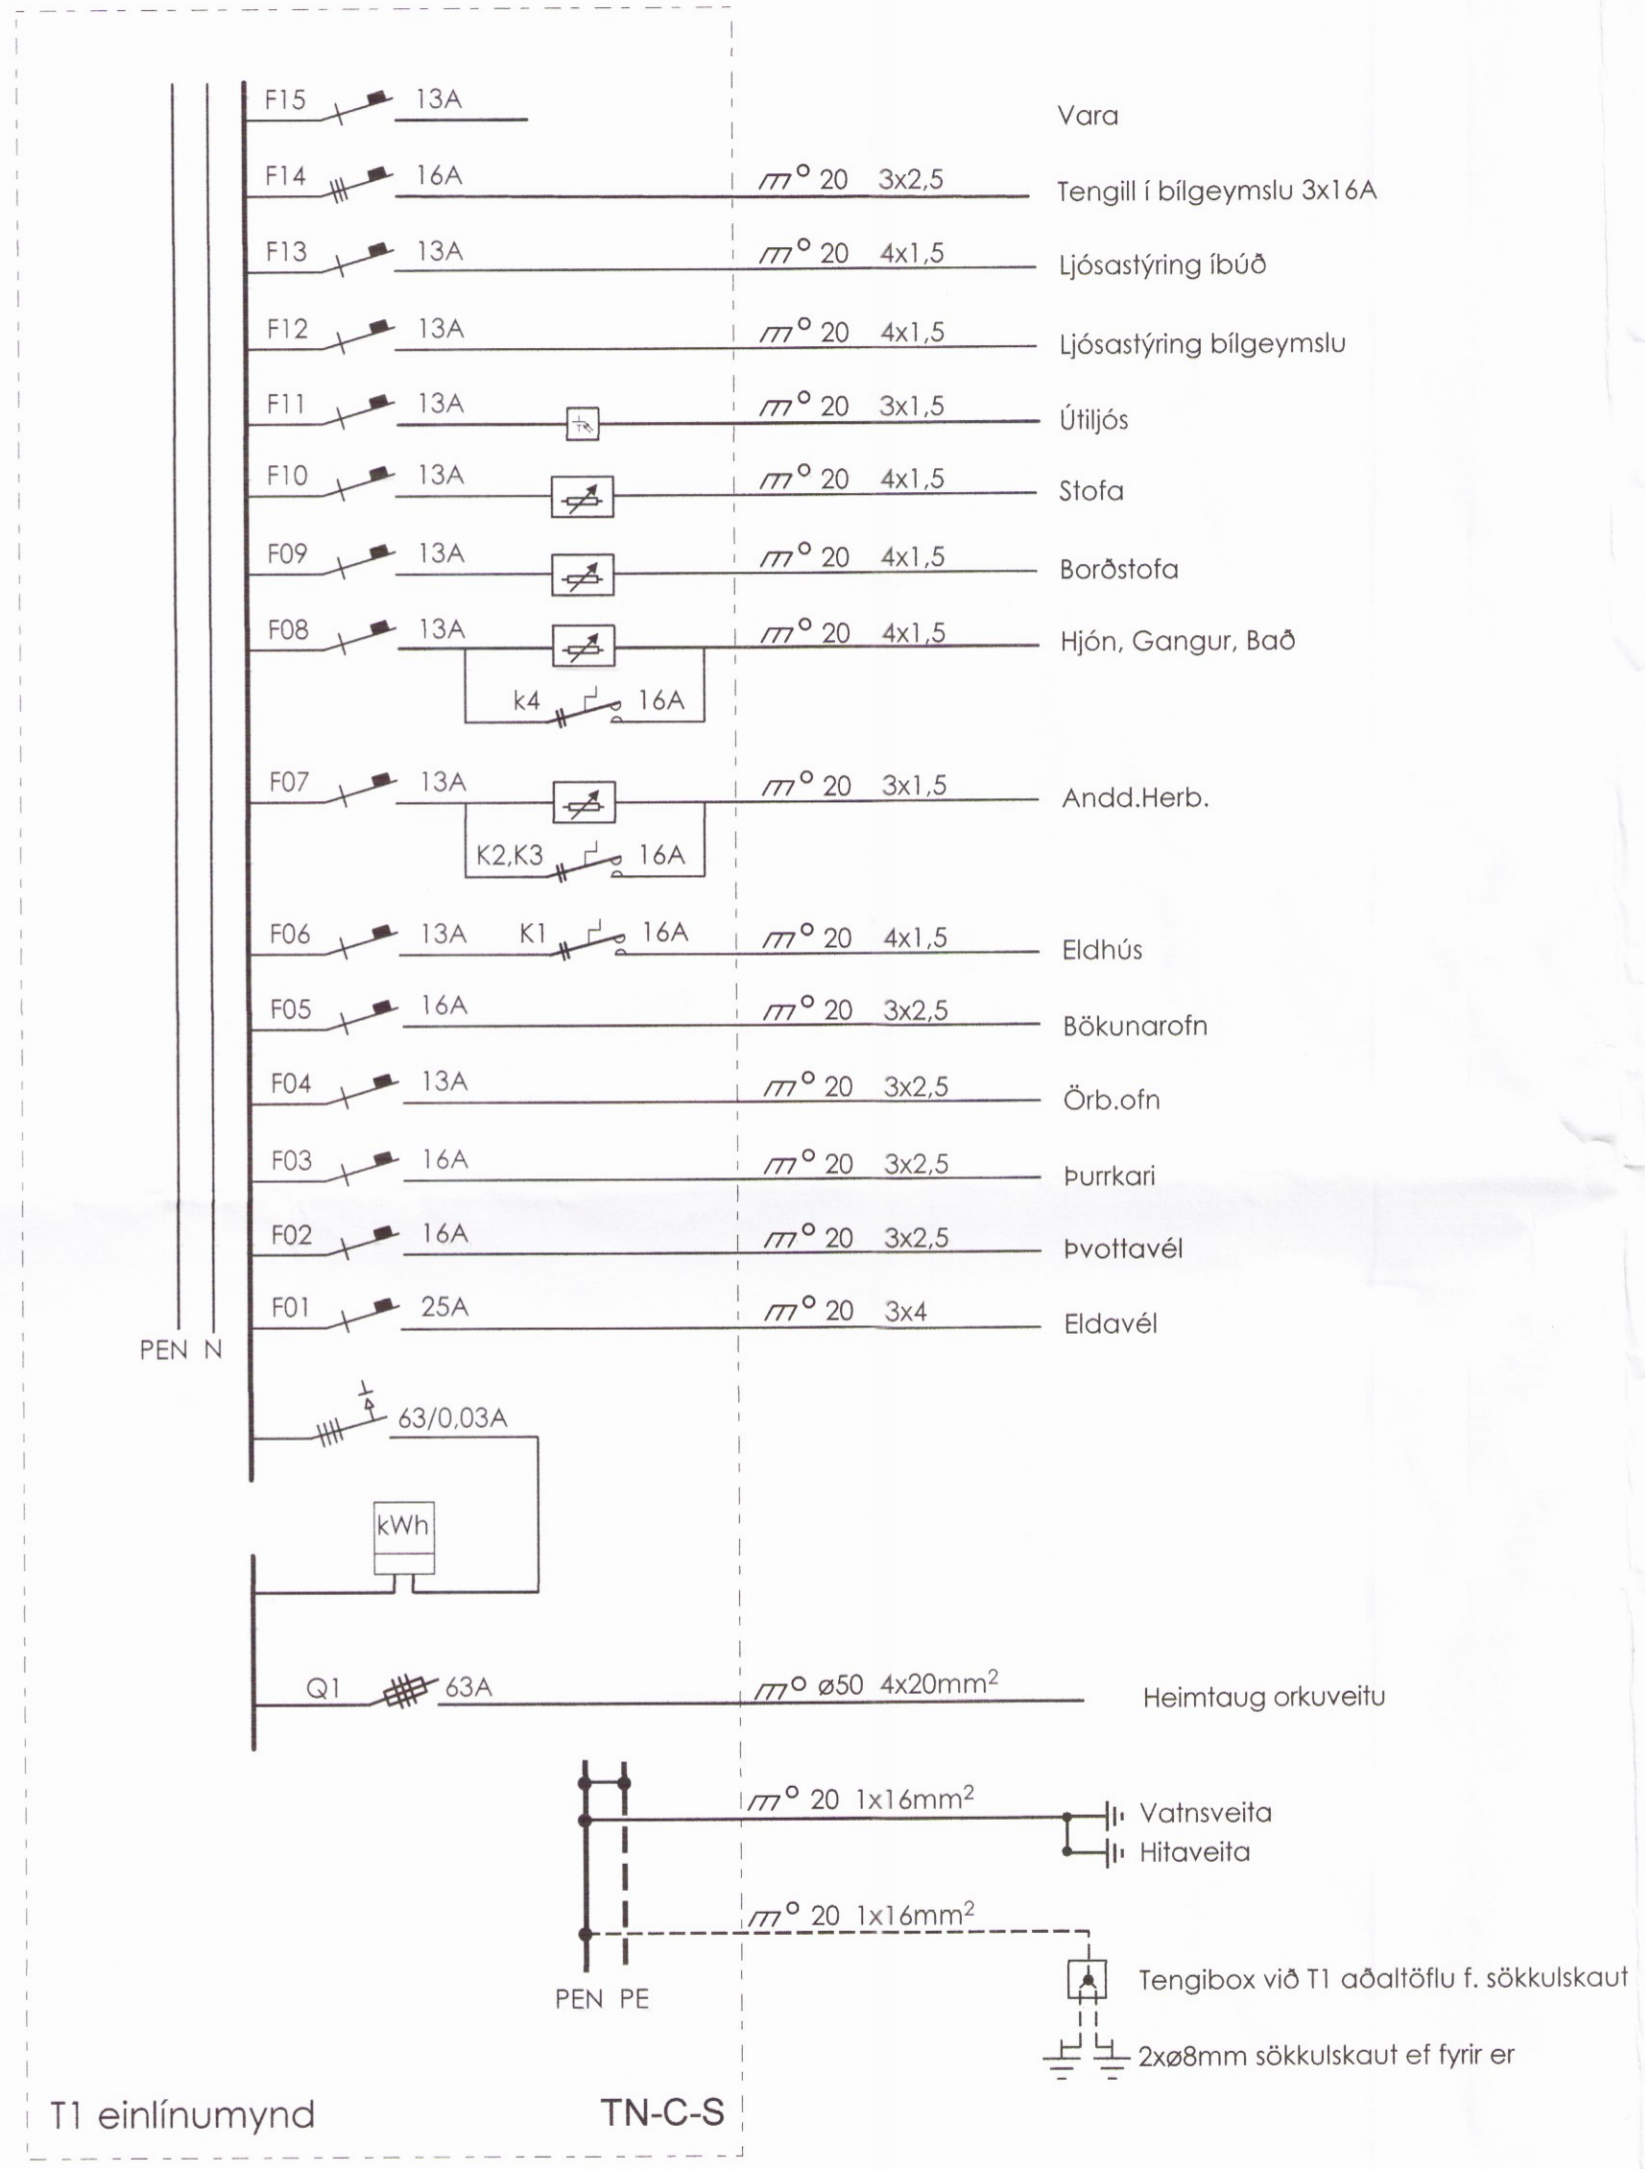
F15 13A Vara

F14 16A 20 3x2,5 Tengill í bílgeymslu 3x16A

F13 13A 20 4x1,5 Ljósastýring íbúð

F12 13A 20 4x1,5 Ljósastýring bílgeymslu

F11 13A 20 3x1,5 Útiljós

F10 13A 20 4x1,5 Stofa

F09 13A 20 4x1,5 Borðstofa

F08 13A 20 4x1,5 Hjón, Gangur, Bað

k4 16A

F07 13A 20 3x1,5 Andd.Herb.

K2,K3 16A

F06 13A K1 16A 20 4x1,5 Eldhús

F05 16A 20 3x2,5 Bökunarofn

F04 13A 20 3x2,5 Örb.ofn

F03 16A 20 3x2,5 Þurrkari

F02 16A 20 3x2,5 Þvottavél

F01 25A 20 3x4 Eldavél

PEN N

63/0,03A

kWh

Q1 63A ø50 4x20mm$^2$ Heimtaug orkuveitu

20 1x16mm$^2$ Vatnsveita

Hitaveita

20 1x16mm$^2$

Tengibox við T1 aðaltöflu f. sökkulskaut

PEN PE

2xø8mm sökkulskaut ef fyrir er

T1 einlínumynd

TN-C-S